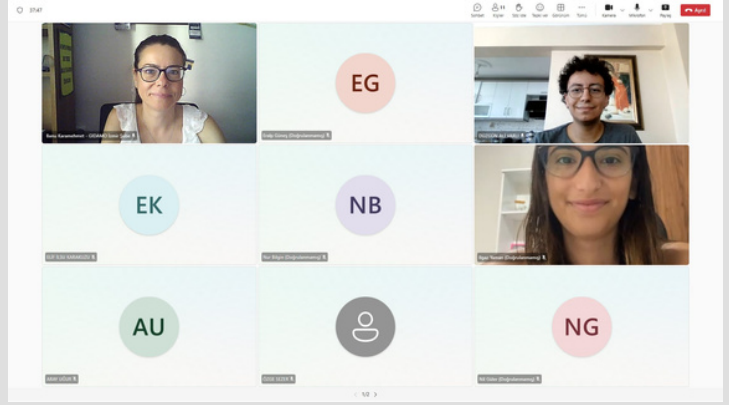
37:47

Sohbet Kişiler Söz iste Tepki ver Görünüm Tümü Kamera Mikrofon Paylaş Ayrıl

Buse Karamehmet - GİDAKİ Sınıf Şube

EG

Esda Güney (Doğrulanmamış)

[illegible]

EK

ELİF EDA KARAKILIÇ

NB

Nur Büyü (Doğrulanmamış)

Ayşe Yaman (Doğrulanmamış)

AU

ARAT UĞUR

ÖZGE SEZER

NG

Nil Güler (Doğrulanmamış)

1/2